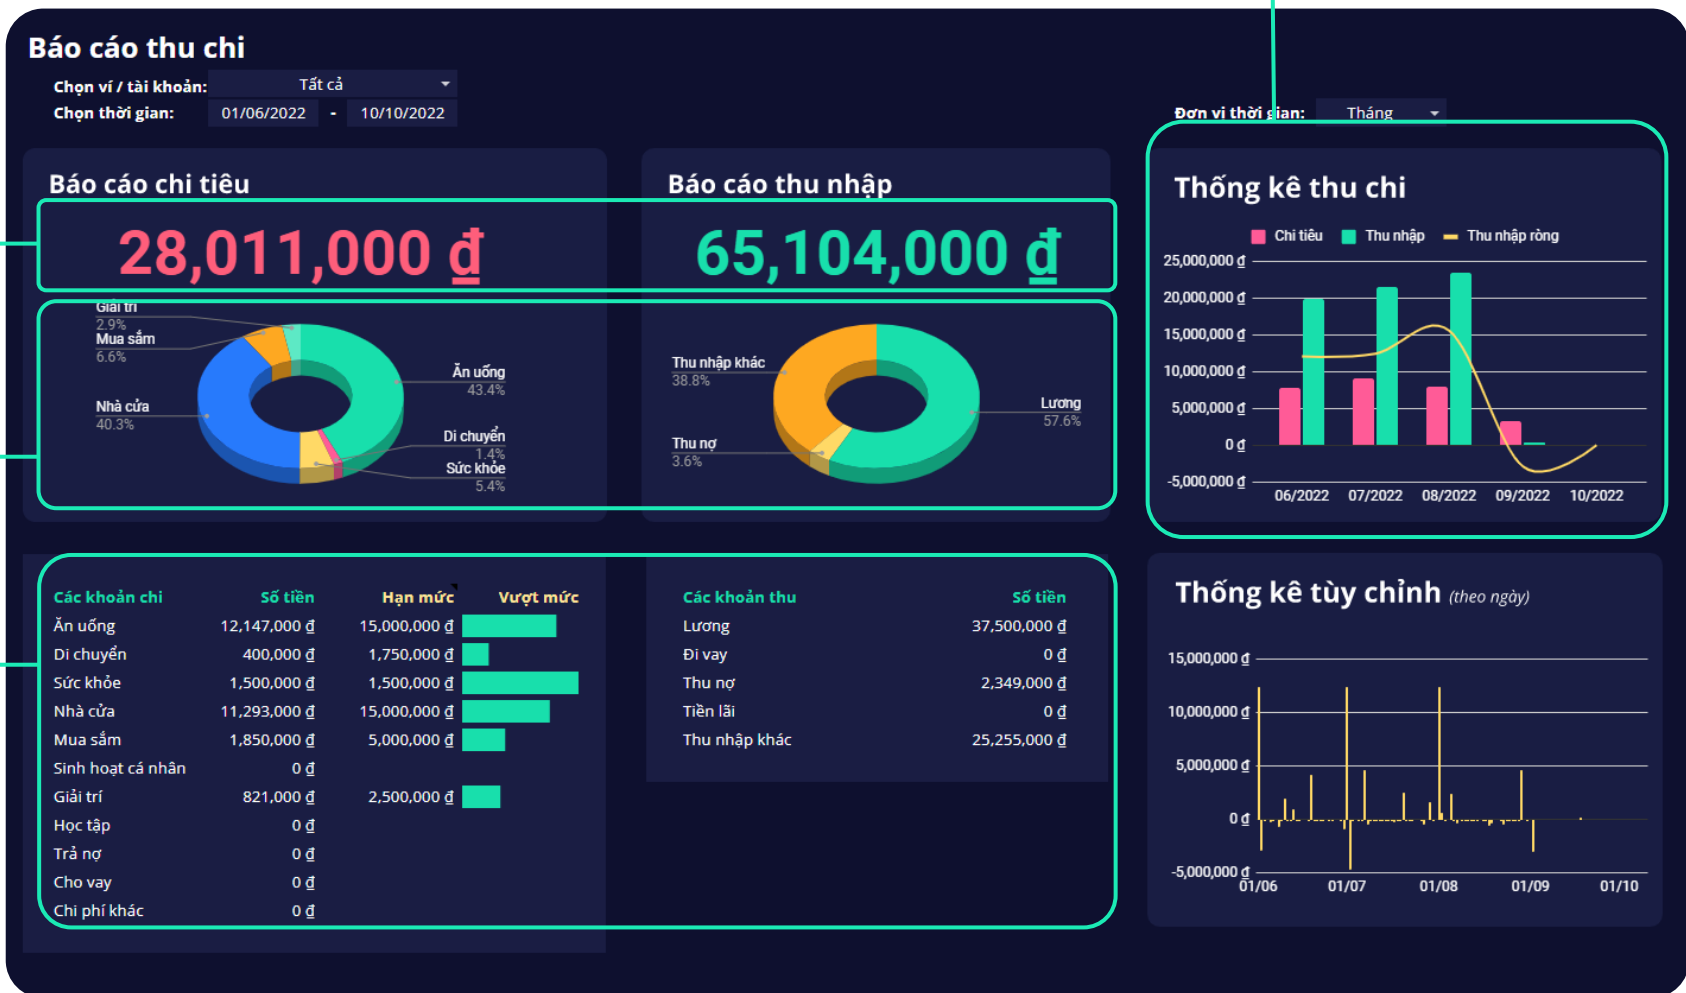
Báo cáo thu chi

Chọn ví / tài khoản: Tất cả
Chọn thời gian: 01/06/2022 - 10/10/2022

Đơn vị thời gian: Tháng

Báo cáo chi tiêu

28,011,000 ₫

Giải trí 2.9%
Mua sắm 6.6%
Nhà cửa 40.3%
Ăn uống 43.4%
Di chuyển 1.4%
Sức khỏe 5.4%

Báo cáo thu nhập

65,104,000 ₫

Thu nhập khác 38.8%
Thu nợ 3.6%
Lương 57.6%

Thống kê thu chi

Chi tiêu  Thu nhập  Thu nhập ròng

25,000,000 ₫
20,000,000 ₫
15,000,000 ₫
10,000,000 ₫
5,000,000 ₫
0 ₫
-5,000,000 ₫
06/2022 07/2022 08/2022 09/2022 10/2022

| Các khoản chi | Số tiền | Hạn mức | Vượt mức |
|---|---|---|---|
| Ăn uống | 12,147,000 ₫ | 15,000,000 ₫ | |
| Di chuyển | 400,000 ₫ | 1,750,000 ₫ | |
| Sức khỏe | 1,500,000 ₫ | 1,500,000 ₫ | |
| Nhà cửa | 11,293,000 ₫ | 15,000,000 ₫ | |
| Mua sắm | 1,850,000 ₫ | 5,000,000 ₫ | |
| Sinh hoạt cá nhân | 0 ₫ | | |
| Giải trí | 821,000 ₫ | 2,500,000 ₫ | |
| Học tập | 0 ₫ | | |
| Trả nợ | 0 ₫ | | |
| Cho vay | 0 ₫ | | |
| Chi phí khác | 0 ₫ | | |

| Các khoản thu | Số tiền |
|---|---|
| Lương | 37,500,000 ₫ |
| Đi vay | 0 ₫ |
| Thu nợ | 2,349,000 ₫ |
| Tiền lãi | 0 ₫ |
| Thu nhập khác | 25,255,000 ₫ |

Thống kê tùy chỉnh (theo ngày)

15,000,000 ₫
10,000,000 ₫
5,000,000 ₫
0 ₫
-5,000,000 ₫
01/06 01/07 01/08 01/09 01/10